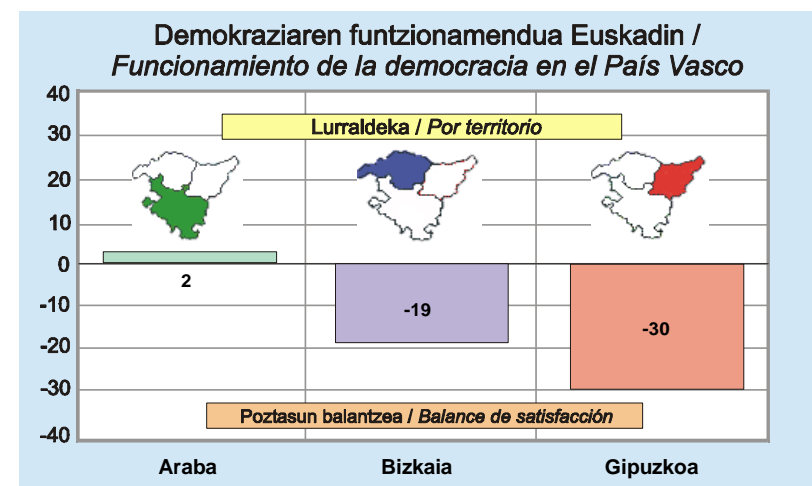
Demokraziaren funtzionamendua Euskadin /
*Funcionamiento de la democracia en el País Vasco*

Lurraldeka / *Por territorio*

40
30
20
10
0
-10
-20
-30
-40

2
-19
-30

Poztasun balantzea / *Balance de satisfacción*

Araba
Bizkaia
Gipuzkoa